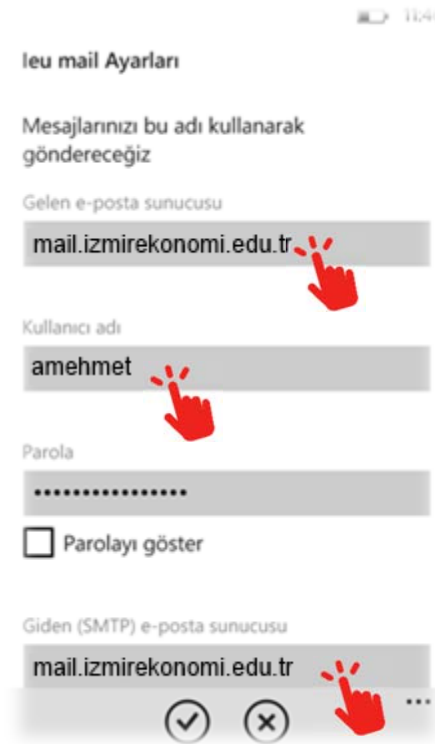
11:4

Ieu mail Ayarları

Mesajlarınızı bu adı kullanarak göndereceğiz

Gelen e-posta sunucusu

mail.izmirekonomi.edu.tr

Kullanıcı adı

amehmet

Parola

••••••••••••••••

Parolayı göster

Giden (SMTP) e-posta sunucusu

mail.izmirekonomi.edu.tr

...